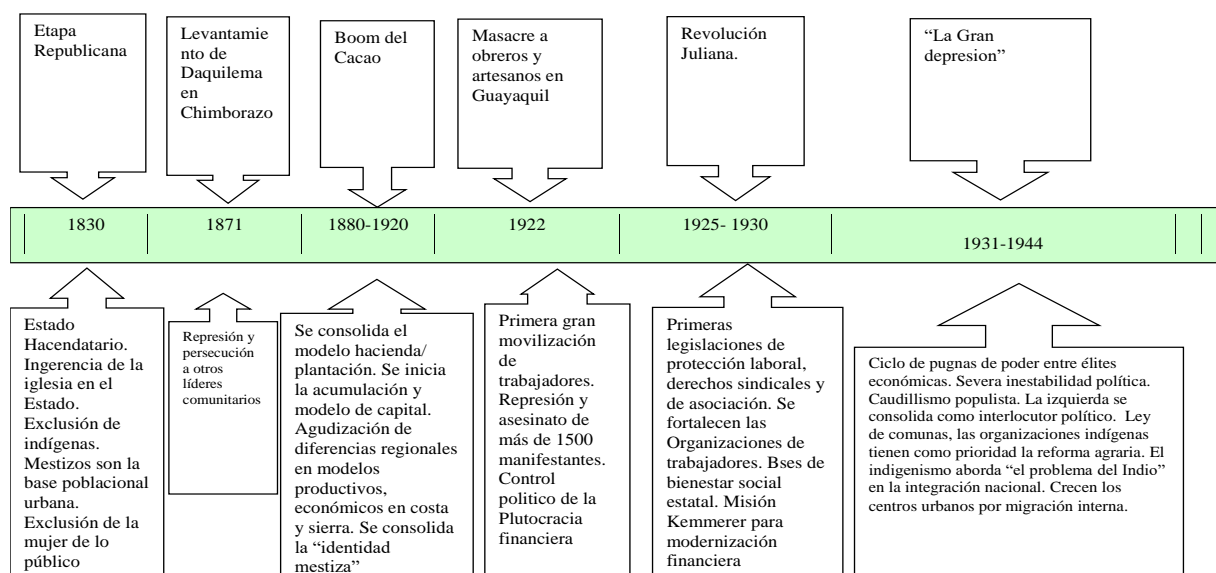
Etapa Republicana

Levantamiento de Daquilema en Chimborazo

Boom del Cacao

Masacre a obreros y artesanos en Guayaquil

Revolución Juliana.

“La Gran depresion”

| 1830 | 1871 | 1880-1920 | 1922 | 1925- 1930 | 1931-1944 |
|---|---|---|---|---|---|

Estado Hacendatario. Ingerencia de la iglesia en el Estado. Exclusión de indígenas. Mestizos son la base poblacional urbana. Exclusión de la mujer de lo público

Represión y persecución a otros líderes comunitarios

Se consolida el modelo hacienda/ plantación. Se inicia la acumulación y modelo de capital. Agudización de diferencias regionales en modelos productivos, económicos en costa y sierra. Se consolida la “identidad mestiza”

Primera gran movilización de trabajadores. Represión y asesinato de más de 1500 manifestantes. Control politico de la Plutocracia financiera

Primeras legislaciones de protección laboral, derechos sindicales y de asociación. Se fortalecen las Organizaciones de trabajadores. Bses de bienestar social estatal. Misión Kemmerer para modernización financiera

Ciclo de pugnas de poder entre élites económicas. Severa inestabilidad política. Caudillismo populista. La izquierda se consolida como interlocutor político. Ley de comunas, las organizaciones indígenas tienen como prioridad la reforma agraria. El indigenismo aborda “el problema del Indio” en la integración nacional. Crecen los centros urbanos por migración interna.